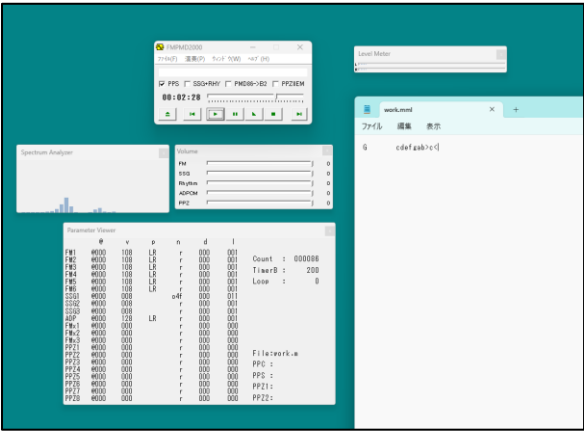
FMPMD2000
ファイル(F) 環境(P) ウィンドウ(W) ヘルプ(H)
PPS SSG+RHY PMD86->B2 PPZ8EM
00:02:28

Level Meter

Spectrum Analyzer

Volume
FM 0
SSG 0
Rhythm 0
ADPCM 0
PPZ 0

work.mml
ファイル 編集 表示
G cdefgab>c

Parameter Viewer

| | @ | v | p | n | d | l |
|---|---|---|---|---|---|---|
| FM1 | @000 | 108 | LR | r | 000 | 001 |
| FM2 | @000 | 108 | LR | r | 000 | 001 |
| FM3 | @000 | 108 | LR | r | 000 | 001 |
| FM4 | @000 | 108 | LR | r | 000 | 001 |
| FM5 | @000 | 108 | LR | r | 000 | 001 |
| FM6 | @000 | 108 | LR | r | 000 | 001 |
| SSG1 | @000 | 008 | | o4f | 000 | 011 |
| SSG2 | @000 | 008 | | r | 000 | 001 |
| SSG3 | @000 | 008 | | r | 000 | 001 |
| ADP | @000 | 128 | LR | r | 000 | 001 |
| FMx1 | @000 | 000 | | r | 000 | 000 |
| FMx2 | @000 | 000 | | r | 000 | 000 |
| FMx3 | @000 | 000 | | r | 000 | 000 |
| PPZ1 | @000 | 000 | | r | 000 | 000 |
| PPZ2 | @000 | 000 | | r | 000 | 000 |
| PPZ3 | @000 | 000 | | r | 000 | 000 |
| PPZ4 | @000 | 000 | | r | 000 | 000 |
| PPZ5 | @000 | 000 | | r | 000 | 000 |
| PPZ6 | @000 | 000 | | r | 000 | 000 |
| PPZ7 | @000 | 000 | | r | 000 | 000 |
| PPZ8 | @000 | 000 | | r | 000 | 000 |

Count : 000008
TimerB : 200
Loop : 0

File:work.m
PPC :
PPS :
PPZ1:
PPZ2: